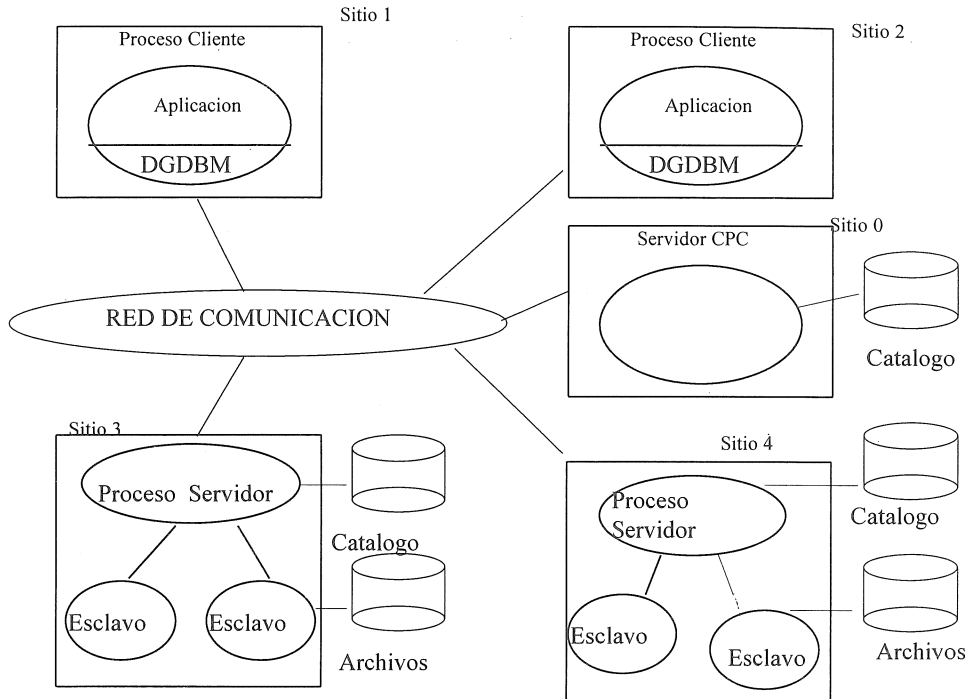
Sitio 1
Proceso Cliente
Aplicacion
DGDBM

Sitio 2
Proceso Cliente
Aplicacion
DGDBM

Sitio 0
Servidor CPC
Catalogo

RED DE COMUNICACION

Sitio 3
Proceso Servidor
Catalogo
Esclavo
Esclavo
Archivos

Sitio 4
Proceso Servidor
Catalogo
Esclavo
Esclavo
Archivos